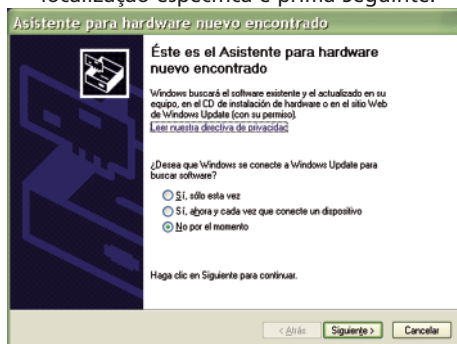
localização específica e prima Seguinte.

Asistente para hardware nuevo encontrado

Éste es el Asistente para hardware nuevo encontrado

Windows buscará el software existente y el actualizado en su equipo, en el CD de instalación de hardware o en el sitio Web de Windows Update (con su permiso).
Leer nuestra directiva de privacidad

¿Desea que Windows se conecte a Windows Update para buscar software?

Sí, sólo esta vez
Sí, ahora y cada vez que conecte un dispositivo
No por el momento

Haga clic en Siguiente para continuar.

< Atrás | Siguiente > | Cancelar